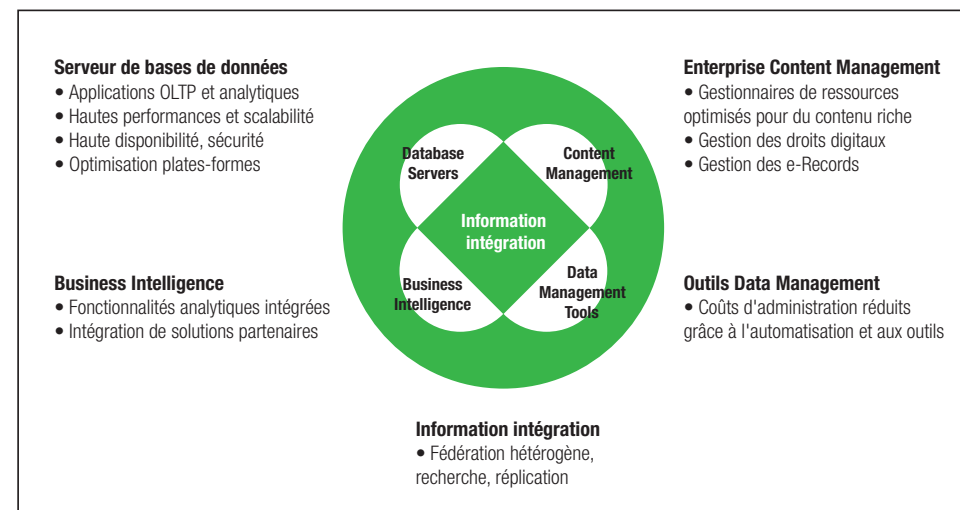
Serveur de bases de données
• Applications OLTP et analytiques
• Hautes performances et scalabilité
• Haute disponibilité, sécurité
• Optimisation plates-formes

Enterprise Content Management
• Gestionnaires de ressources optimisés pour du contenu riche
• Gestion des droits digitaux
• Gestion des e-Records

Database Servers

Content Management

Information intégration

Business Intelligence

Data Management Tools

Business Intelligence
• Fonctionnalités analytiques intégrées
• Intégration de solutions partenaires

Outils Data Management
• Coûts d'administration réduits grâce à l'automatisation et aux outils

Information intégration
• Fédération hétérogène, recherche, réplication